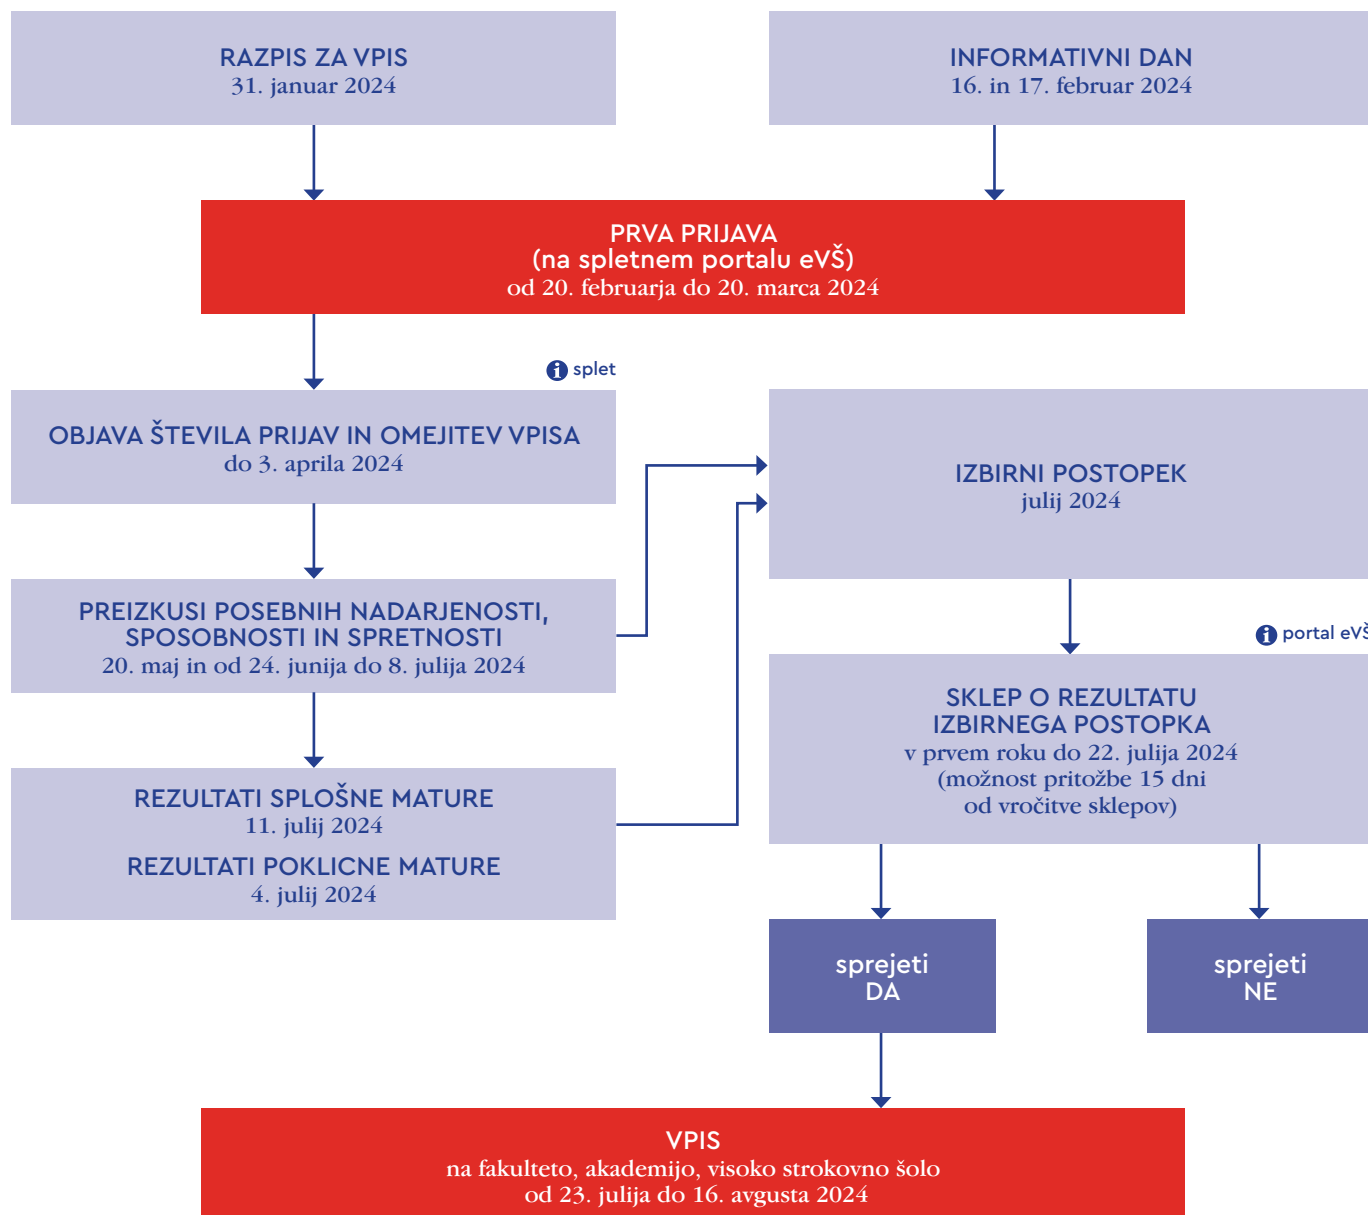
RAZPIS ZA VPIS
31. januar 2024

INFORMATIVNI DAN
16. in 17. februar 2024

PRVA PRIJAVA
(na spletnem portalu eVŠ)
od 20. februarja do 20. marca 2024

i splet

OBJAVA ŠTEVILA PRIJAV IN OMEJITEV VPISA
do 3. aprila 2024

PREIZKUSI POSEBNIH NADARJENOSTI, SPOSOBNOSTI IN SPRETNOSTI
20. maj in od 24. junija do 8. julija 2024

REZULTATI SPLOŠNE MATURE
11. julij 2024

REZULTATI POKLICNE MATURE
4. julij 2024

IZBIRNI POSTOPEK
julij 2024

i portal eV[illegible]

SKLEP O REZULTATU IZBIRNEGA POSTOPKA
v prvem roku do 22. julija 2024
(možnost pritožbe 15 dni od vročitve sklepov)

sprejeti
DA

sprejeti
NE

VPIS
na fakulteto, akademijo, visoko strokovno šolo
od 23. julija do 16. avgusta 2024